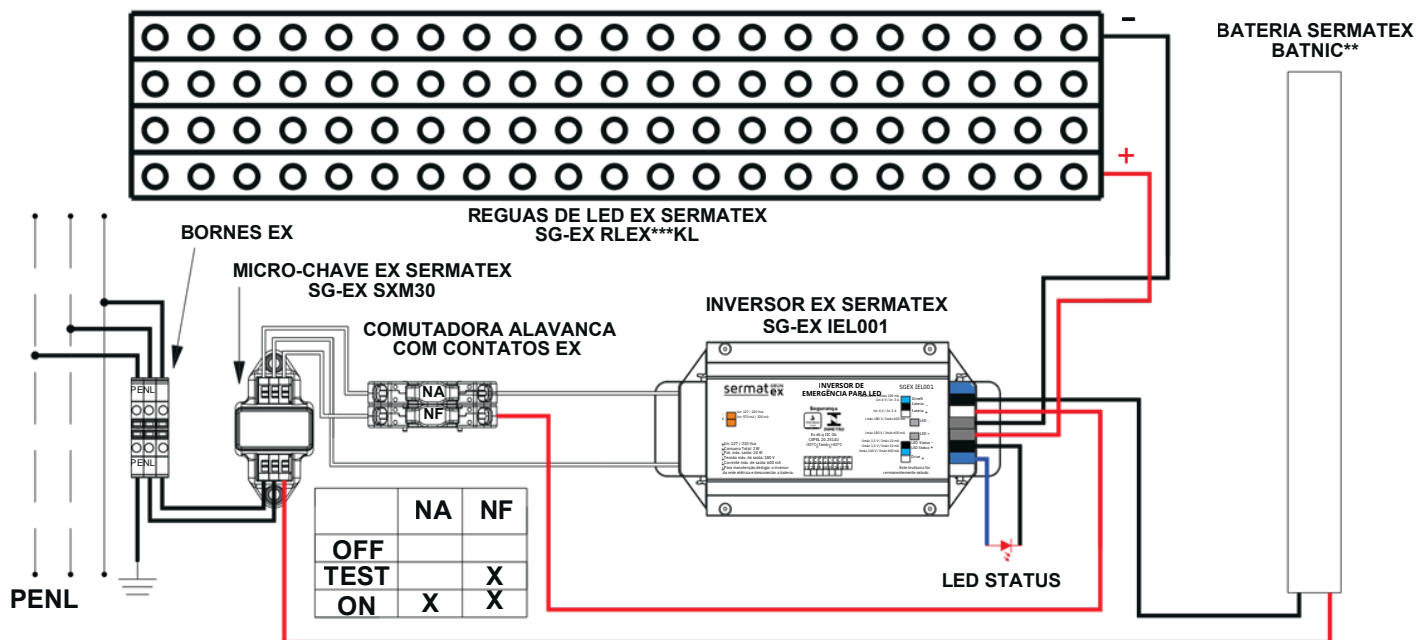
-
+
BATERIA SERMATEX
BATNIC**

REGUAS DE LED EX SERMATEX
SG-EX RLEX***KL

BORNES EX

MICRO-CHAVE EX SERMATEX
SG-EX SXM30

COMUTADORA ALAVANCA
COM CONTATOS EX

INVERSOR EX SERMATEX
SG-EX IEL001

PENL
PENL

NA
NF

sermat ex
INVERSOR DE EMERGÊNCIA PARA LED
SGEX IEL001

LED STATUS

| | NA | NF |
|---|---|---|
| OFF | | |
| TEST | | X |
| ON | X | X |

PENL